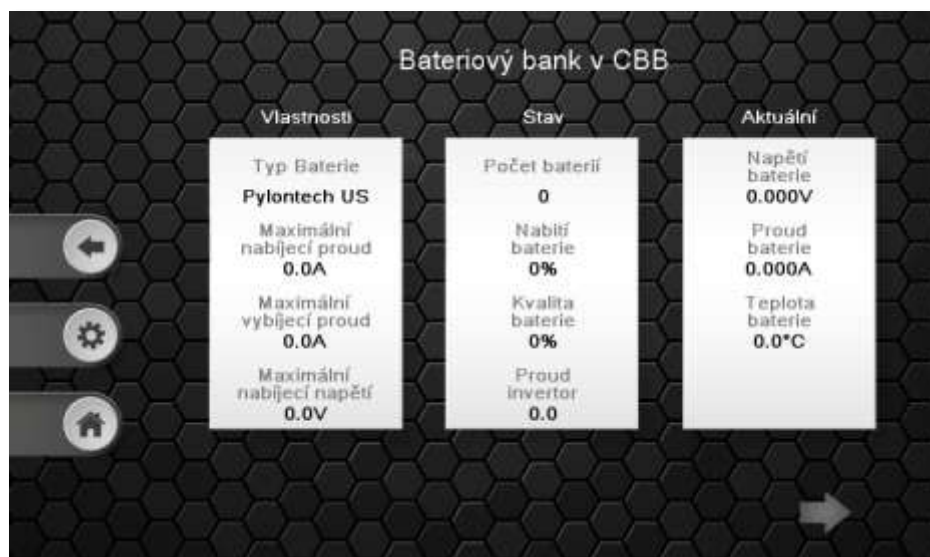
Bateriový bank v CBB

Vlastnosti

Typ Baterie
Pylontech US

Maximální nabíjecí proud
0.0A

Maximální vybíjecí proud
0.0A

Maximální nabíjecí napětí
0.0V

Stav

Počet baterií
0

Nabití baterie
0%

Kvalita baterie
0%

Proud invertor
0.0

Aktuální

Napětí baterie
0.000V

Proud baterie
0.000A

Teplota baterie
0.0°C